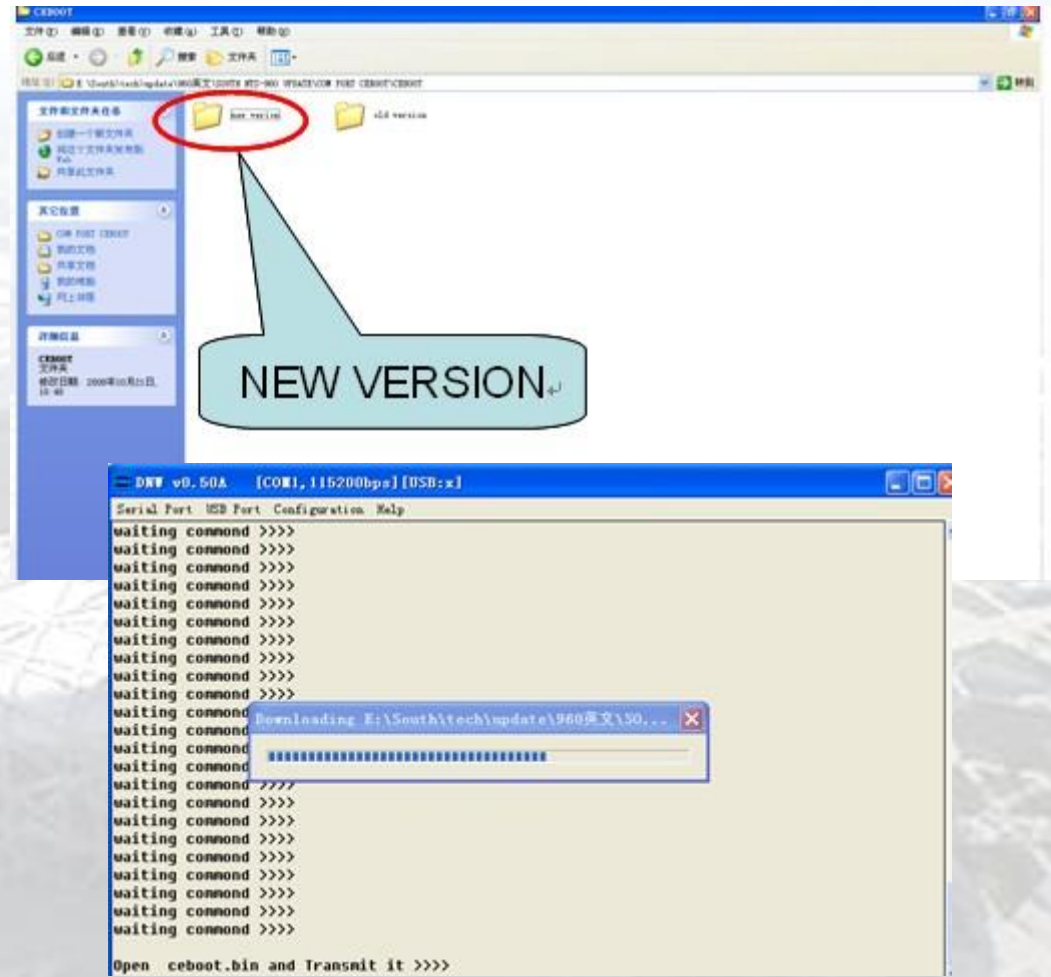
CEBOOT

文件(F) 编辑(E) 查看(V) 收藏(A) 工具(T) 帮助(H)

后退 搜索 文件夹

地址(D) E:\South\tech\update\960英文\SOUTH NTS-960 UPDATE\COM PORT CEBOOT\CEBOOT

转到

文件和文件夹任务

创建一个新文件夹

将这个文件夹发布到 Web

共享此文件夹

其它位置

COM PORT CEBOOT

我的文档

共享文档

我的电脑

网上邻居

详细信息

CEBOOT
文件夹

修改日期: 2008年10月21日, 15:40

New version

old version

NEW VERSION

DNW v0.50A [COM1,115200bps][USB:x]

Serial Port USB Port Configuration Help

waiting commond >>>>
waiting commond >>>>
waiting commond >>>>
waiting commond >>>>
waiting commond >>>>
waiting commond >>>>
waiting commond >>>>
waiting commond >>>>
waiting commond >>>>
waiting commond >>>>
waiting commond
waiting commond
waiting commond
waiting commond
waiting commond >>>>
waiting commond >>>>
waiting commond >>>>
waiting commond >>>>
waiting commond >>>>
waiting commond >>>>
waiting commond >>>>
waiting commond >>>>
waiting commond >>>>

Open ceboot.bin and Transmit it >>>>

Downloading E:\South\tech\update\960英文\SO...